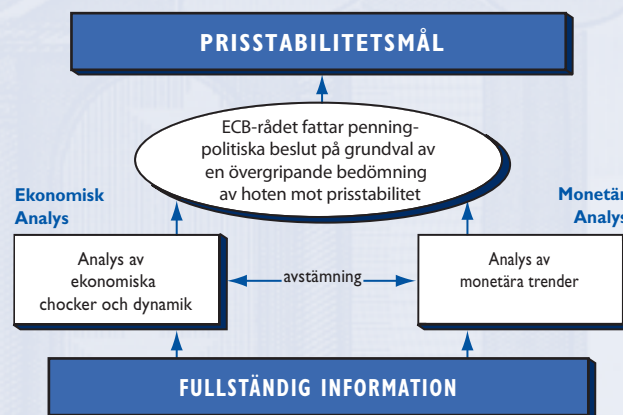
PRISSTABILITETSMÅL

ECB-rådet fattar penningpolitiska beslut på grundval av en övergripande bedömning av hoten mot prisstabilitet

Ekonomisk Analys

Monetär Analys

Analys av ekonomiska chocker och dynamik

avstämning

Analys av monetära trender

FULLSTÄNDIG INFORMATION